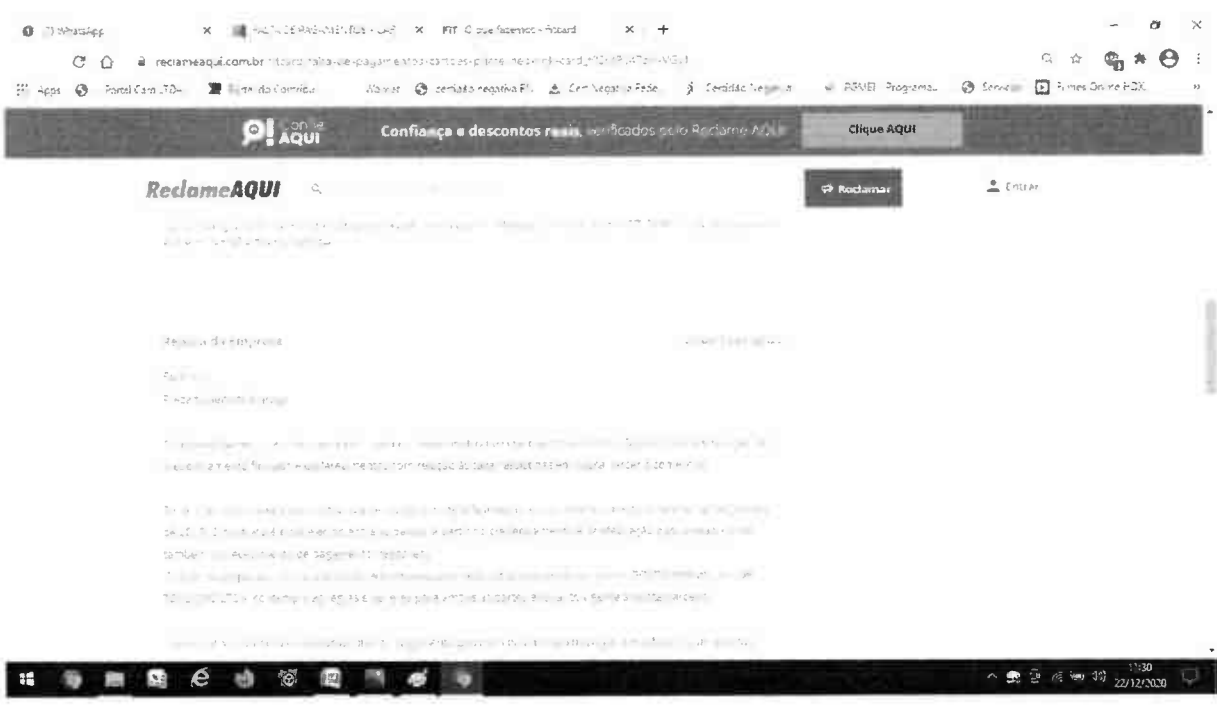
(7) WhatsApp × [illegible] × FIT O que fazemos - Ficard × +

reclameaqui.com.br/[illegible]

Apps Portal Caro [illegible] Pasta do Correio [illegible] certidão negativa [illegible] Cert Negativa Fede... Certidão Negativa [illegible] PGMEI Programa... Sonegar... Filmes Online HDX

Confie AQUI Confiança e descontos reais, verificados pelo Reclame AQUI Clique AQUI

ReclameAQUI

Reclamar Entrar

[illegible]

Resposta da empresa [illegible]

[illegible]

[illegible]

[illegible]

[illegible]

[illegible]

11:30 22/12/2020